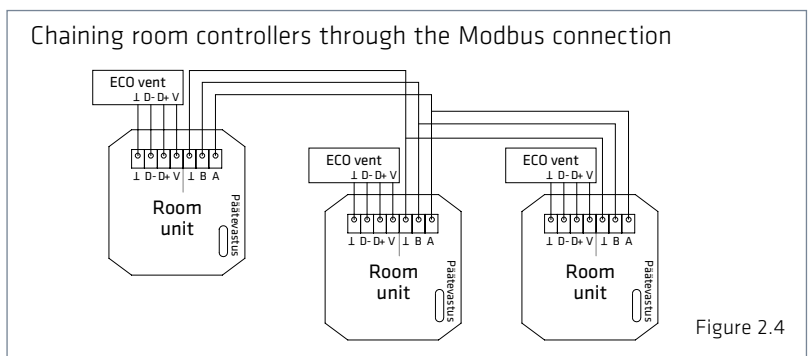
Chaining room controllers through the Modbus connection

ECO vent
⊥ D- D+ V

⊥ D- D+ V ⊥ B A

Room unit

Päätevastus

ECO vent
⊥ D- D+ V

⊥ D- D+ V ⊥ B A

Room unit

Päätevastus

ECO vent
⊥ D- D+ V

⊥ D- D+ V ⊥ B A

Room unit

Päätevastus

Figure 2.4